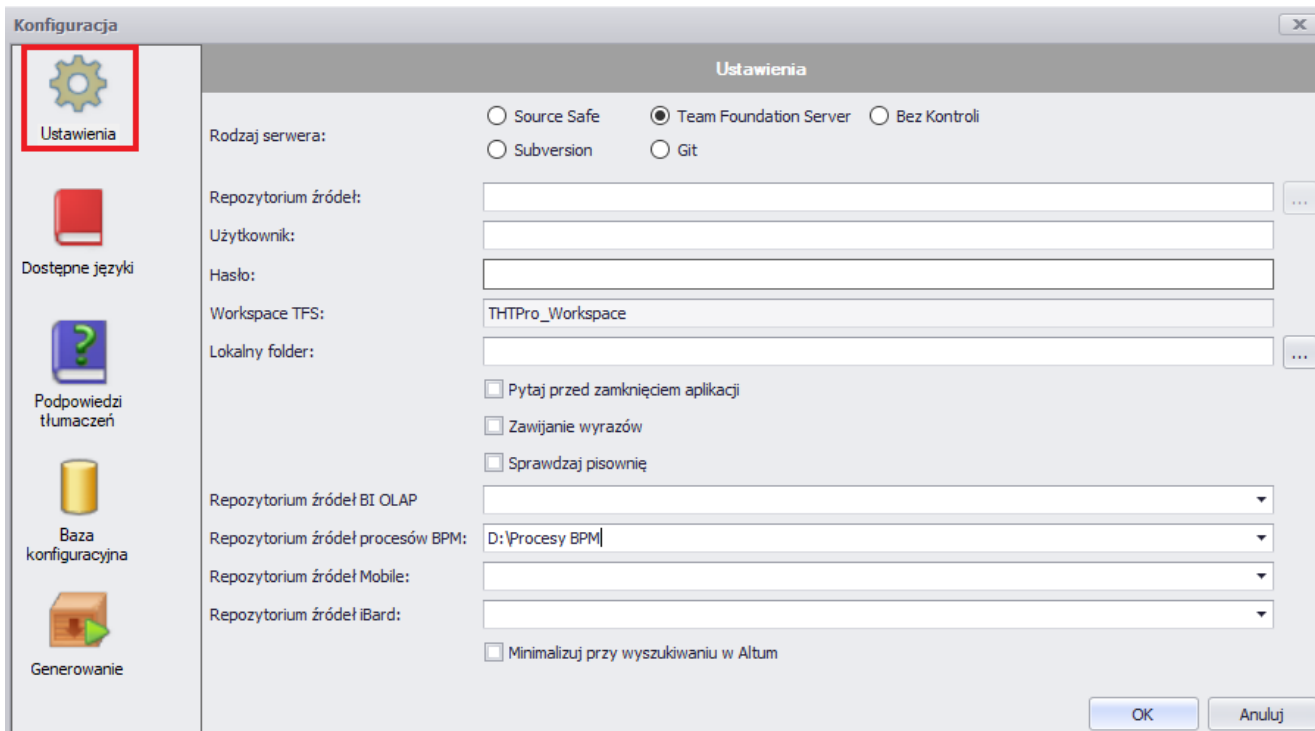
Konfiguracja

Ustawienia

Dostępne języki

Podpowiedzi tłumaczeń

Baza konfiguracyjna

Generowanie

Ustawienia

Rodzaj serwera:
Source Safe
Team Foundation Server
Bez Kontroli
Subversion
Git

Repozytorium źródeł:
...
Użytkownik:
Hasło:
Workspace TFS: THTPro_Workspace
Lokalny folder:
...

Pytaj przed zamknięciem aplikacji
Zawijanie wyrazów
Sprawdzaj pisownię

Repozytorium źródeł BI OLAP
Repozytorium źródeł procesów BPM: D:\Procesy BPM
Repozytorium źródeł Mobile:
Repozytorium źródeł iBard:

Minimalizuj przy wyszukiwaniu w Altum

OK
Anuluj